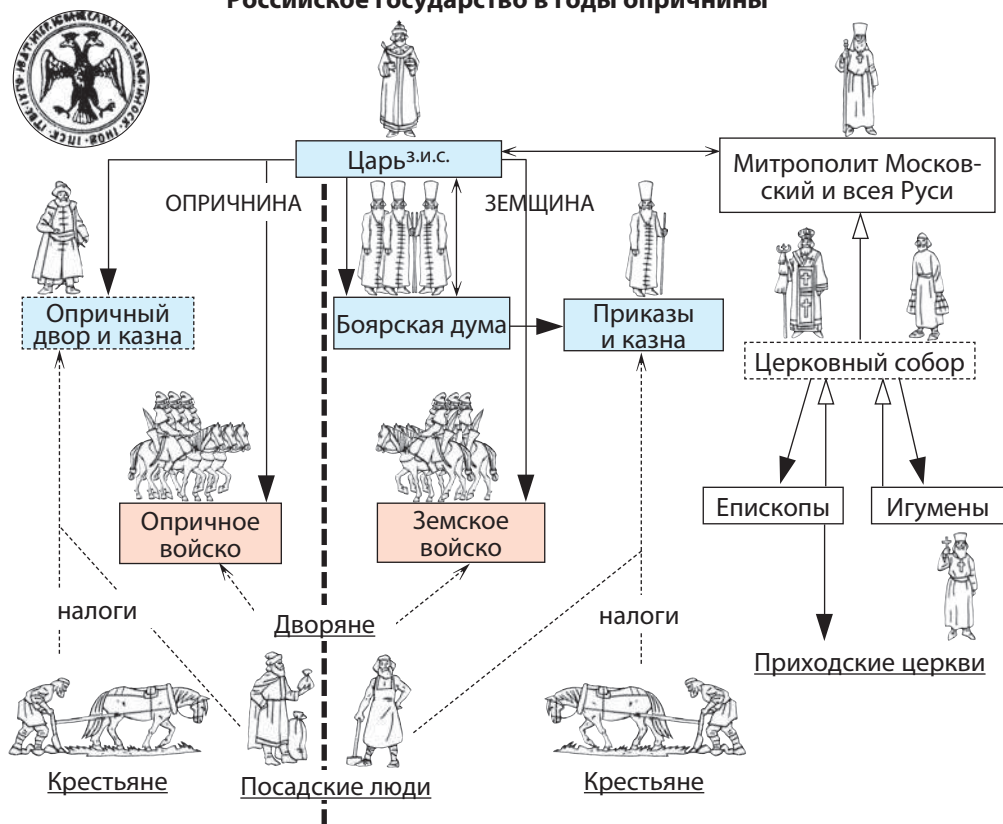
Российское государство в годы опричнины

Царь$^{з.и.с.}$

ОПРИЧНИНА

ЗЕМЩИНА

Митрополит Московский и всея Руси

Опричный двор и казна

Боярская дума

Приказы и казна

Церковный собор

Опричное войско

Земское войско

Епископы

Игумены

налоги

Дворяне

налоги

Приходские церкви

Крестьяне

Посадские люди

Крестьяне